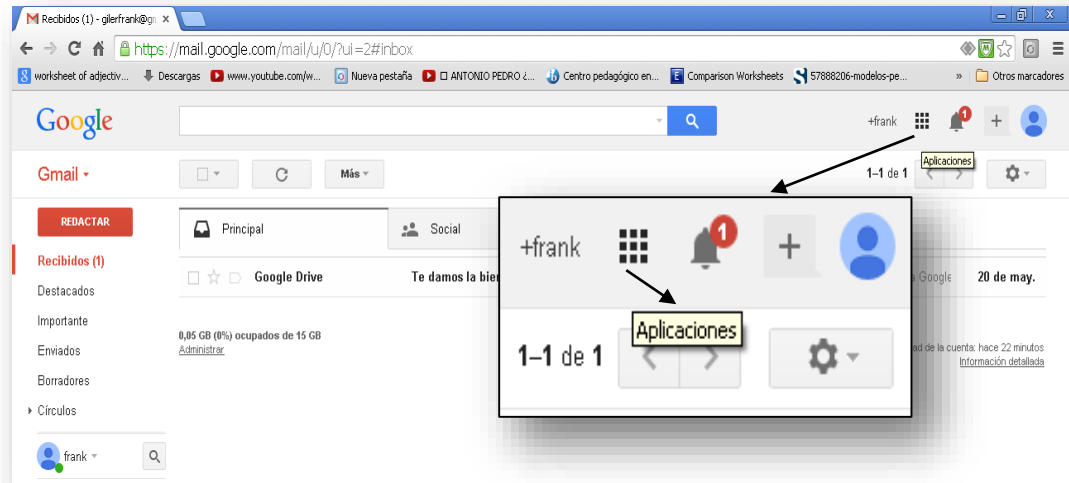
Recibidos (1) - gilerfrank@g

https://mail.google.com/mail/u/0/?ui=2#inbox

worksheet of adjectiv... Descargas www.youtube.com/w... Nueva pestaña ANTONIO PEDRO ¿... Centro pedagógico en... Comparison Worksheets 57888206-modelos-pe... » Otros marcadores

Google

+frank 1 +

Aplicaciones

Gmail

Más

1–1 de 1

REDACTAR

Principal

Social

Recibidos (1)

Destacados

Importante

Enviados

Borradores

Círculos

frank

Google Drive

Te damos la bie

a Google

20 de may.

0,05 GB (0%) ocupados de 15 GB
Administrar

dad de la cuenta: hace 22 minutos
Información detallada

+frank

1

+

1–1 de 1

Aplicaciones